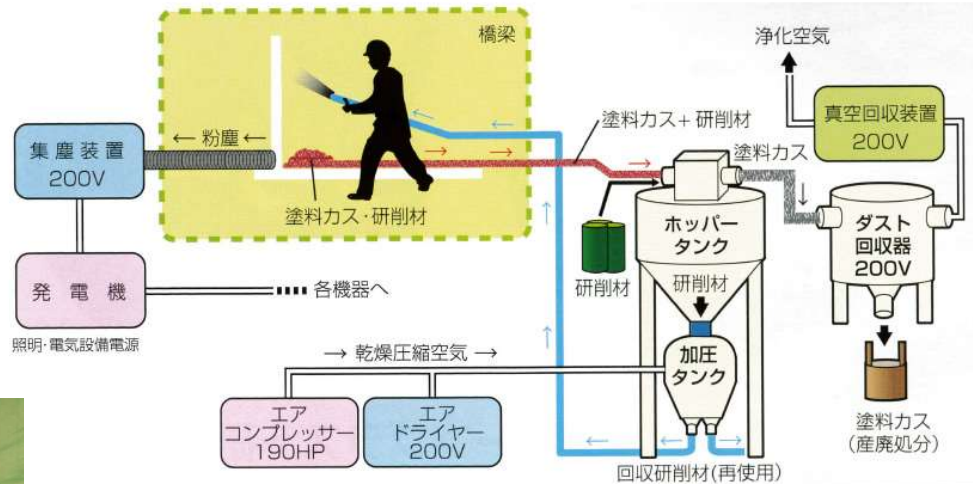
橋梁

浄化空気

集塵装置
200V

← 粉塵 ←

塗料カス＋研削材

真空回収装置
200V

塗料カス

塗料カス・研削材

ホッパー
タンク

ダスト
回収器
200V

研削材

研削材

発電機

各機器へ

照明・電気設備電源

→ 乾燥圧縮空気 →

加圧
タンク

塗料カス
(産廃処分)

エア
コンプレッサー
190HP

エア
ドライヤー
200V

回収研削材(再使用)